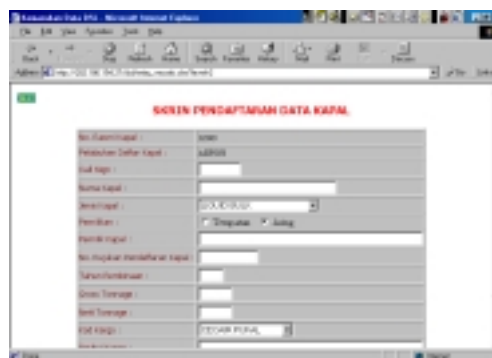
SKRIN PENDAFTARAN DATA KAPAL

No. Rasmi Kapal : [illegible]
Pelabuhan Daftar Kapal : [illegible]
Kod Kapal :
Nama Kapal :
Jenis Kapal : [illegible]
Pemilikan : Tempatan Asing
Pemilik Kapal :
No. Angkatan Pendaftaran Kapal :
Tahun Pembinaan :
Gross Tonnage :
Nett Tonnage :
Kod Kargo : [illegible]